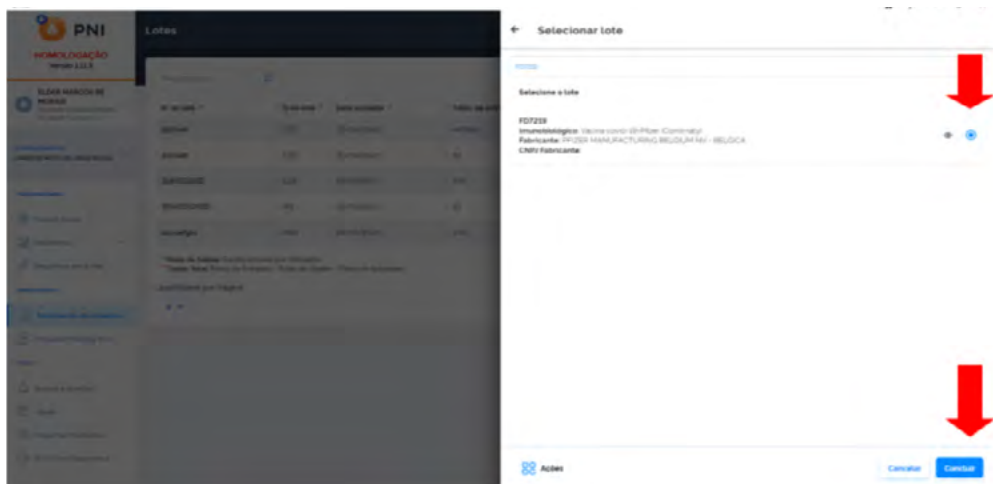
PNI
HOMOLOGAÇÃO
Versão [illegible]

Lotes

Selecionar lote

Selecione o lote

FD7219
Imunobiológico: Vacina covid-19 Pfizer (Comirnaty)
Fabricante: PFIZER MANUFACTURING BELGIUM NV - BELGICA
CNPJ Fabricante:

Ações

Cancelar
Concluir